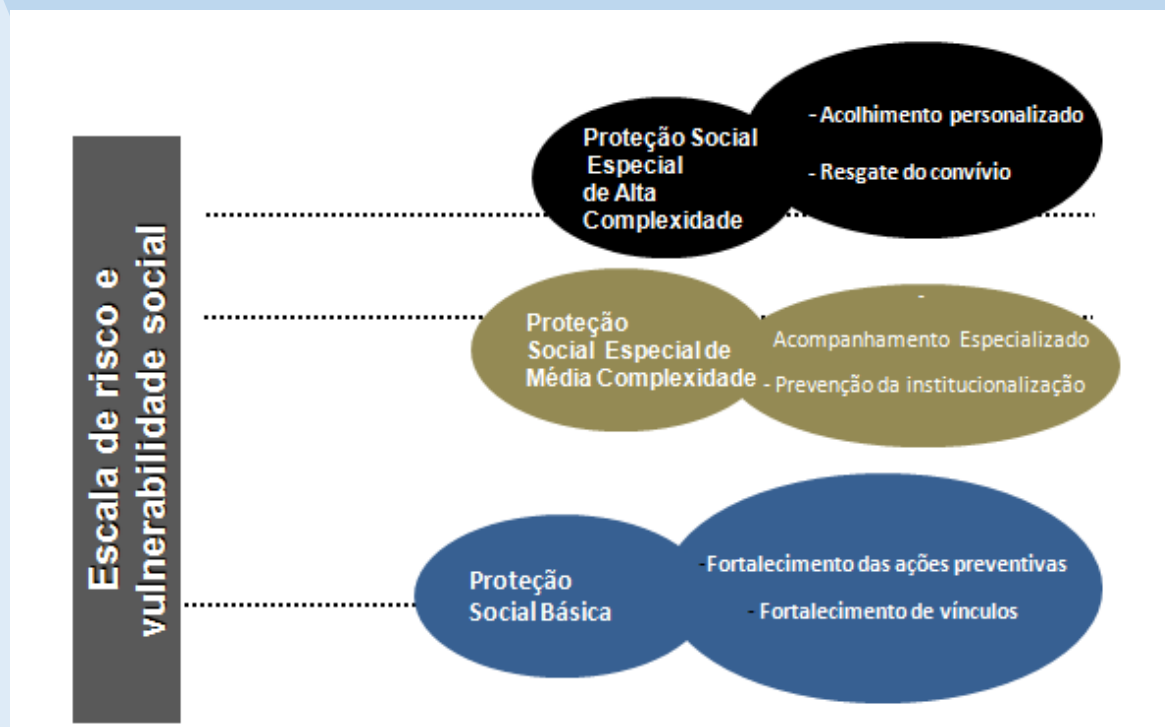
Escala de risco e vulnerabilidade social

Proteção Social Especial de Alta Complexidade

- Acolhimento personalizado

- Resgate do convívio

Proteção Social Especial de Média Complexidade

- Acompanhamento Especializado

- Prevenção da institucionalização

Proteção Social Básica

- Fortalecimento das ações preventivas

- Fortalecimento de vínculos